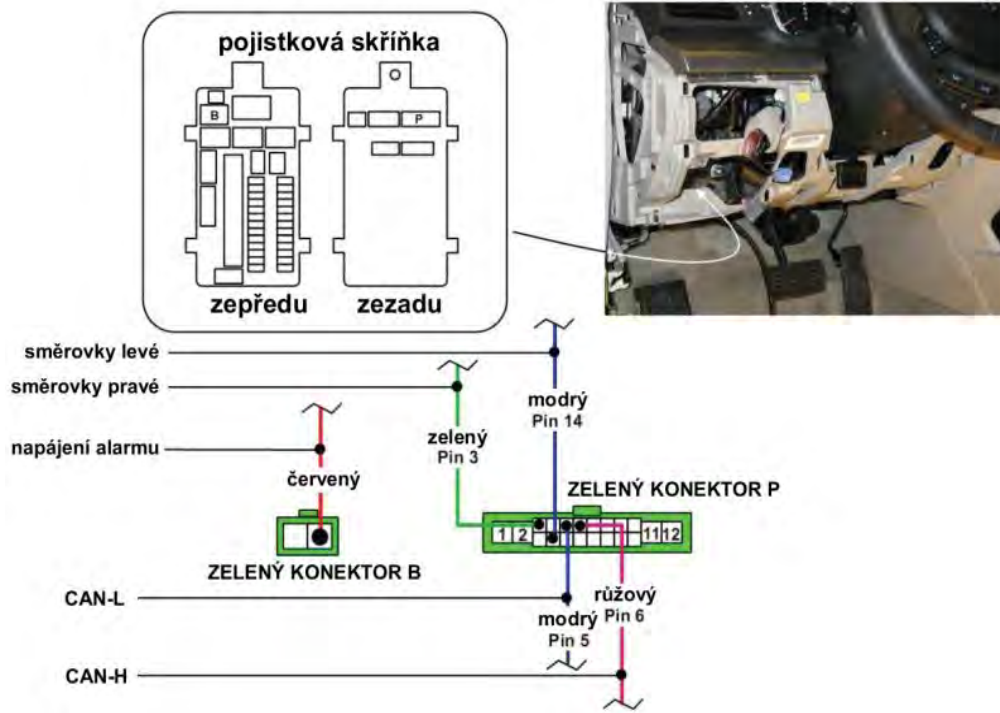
pojistková skříňka

B

P

zepředu

zezadu

směrovky levé

směrovky pravé

napájení alarmu

modrý
Pin 14

zelený
Pin 3

červený

ZELENÝ KONEKTOR P

1 2

11 12

ZELENÝ KONEKTOR B

CAN-L

růžový
Pin 6

modrý
Pin 5

CAN-H